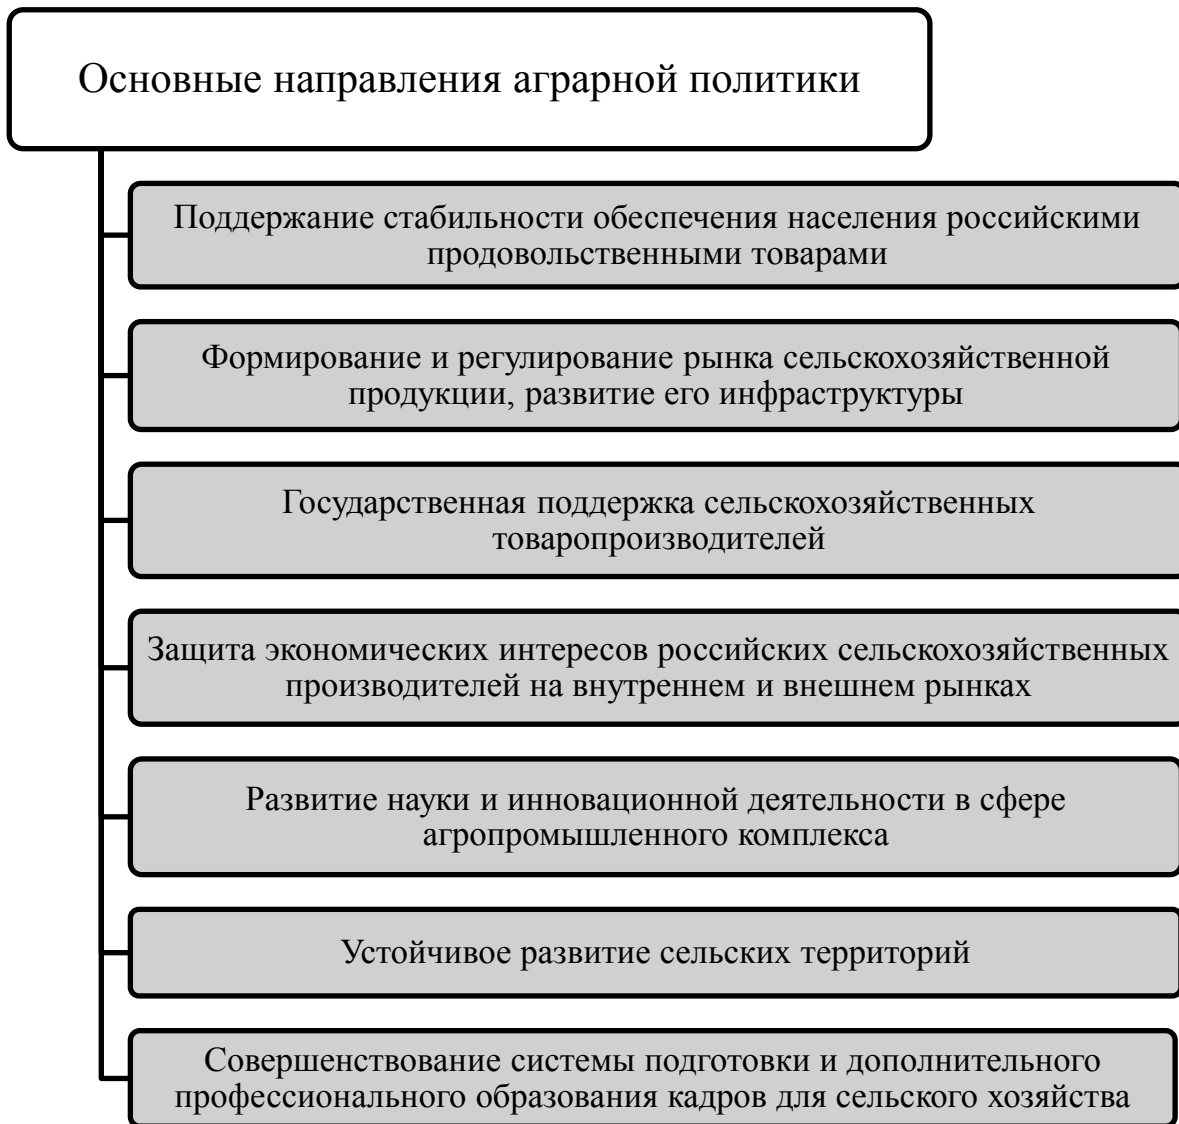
Основные направления аграрной политики

Поддержание стабильности обеспечения населения российскими продовольственными товарами

Формирование и регулирование рынка сельскохозяйственной продукции, развитие его инфраструктуры

Государственная поддержка сельскохозяйственных товаропроизводителей

Защита экономических интересов российских сельскохозяйственных производителей на внутреннем и внешнем рынках

Развитие науки и инновационной деятельности в сфере агропромышленного комплекса

Устойчивое развитие сельских территорий

Совершенствование системы подготовки и дополнительного профессионального образования кадров для сельского хозяйства